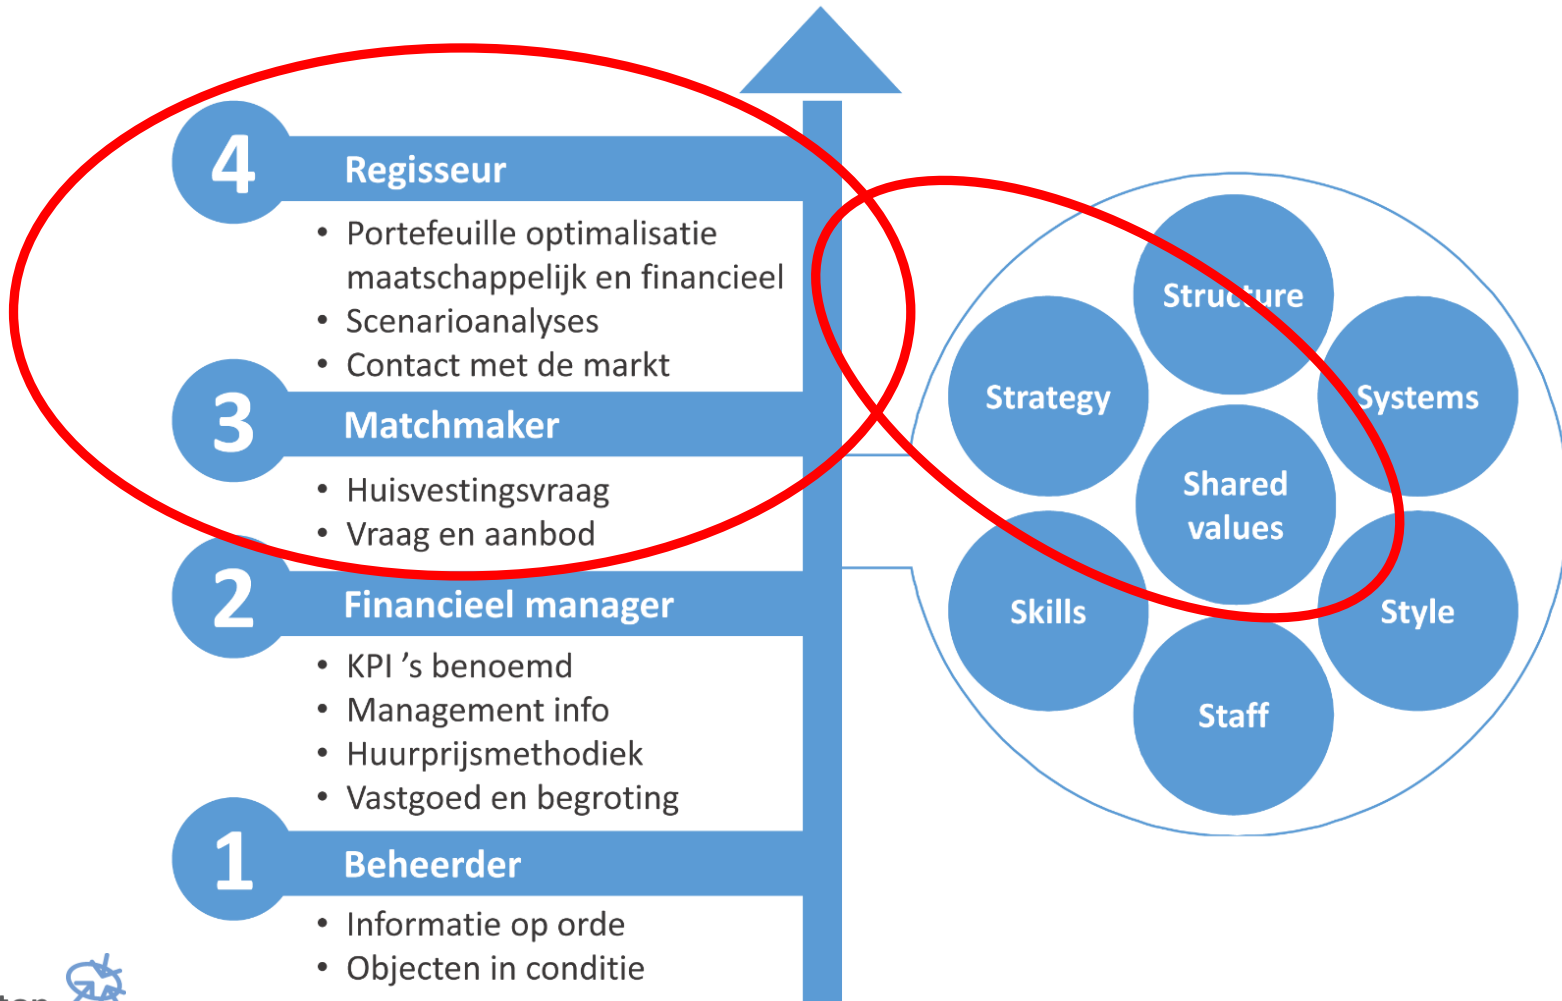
4 Regisseur

- Portefeuille optimalisatie maatschappelijk en financieel
- Scenarioanalyses
- Contact met de markt

3 Matchmaker

- Huisvestingsvraag
- Vraag en aanbod

2 Financieel manager

- KPI 's benoemd
- Management info
- Huurprijsmethodiek
- Vastgoed en begroting

1 Beheerder

- Informatie op orde
- Objecten in conditie

Structure
Strategy
Systems
Shared values
Skills
Style
Staff